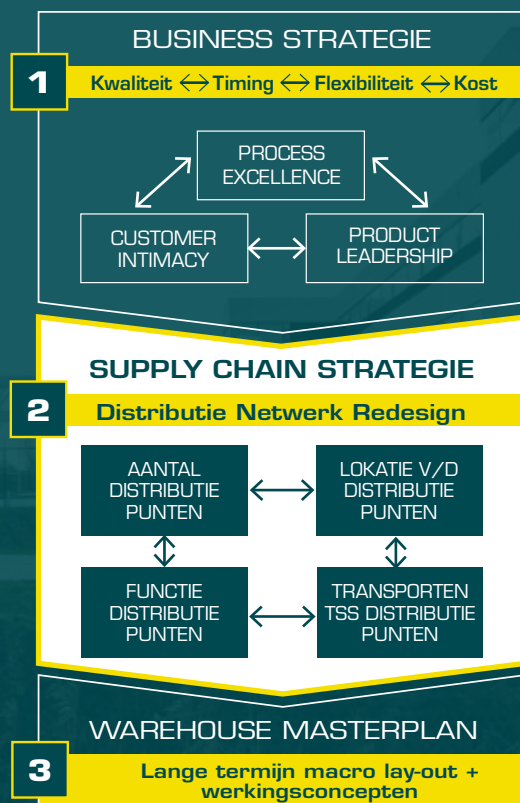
BUSINESS STRATEGIE

1

Kwaliteit ⟷ Timing ⟷ Flexibiliteit ⟷ Kost

PROCESS EXCELLENCE

CUSTOMER INTIMACY

PRODUCT LEADERSHIP

SUPPLY CHAIN STRATEGIE

2

Distributie Netwerk Redesign

AANTAL DISTRIBUTIE PUNTEN

LOKATIE V/D DISTRIBUTIE PUNTEN

FUNCTIE DISTRIBUTIE PUNTEN

TRANSPORTEN TSS DISTRIBUTIE PUNTEN

WAREHOUSE MASTERPLAN

3

Lange termijn macro lay-out + werkingsconcepten